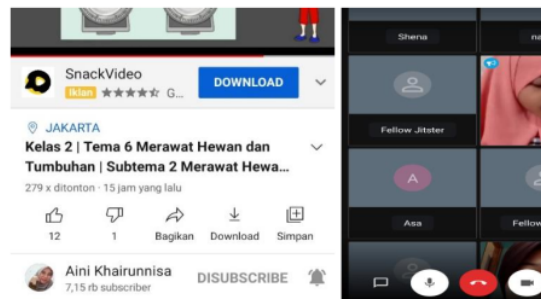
SnackVideo
Iklan ★★★★☆ G...
DOWNLOAD

JAKARTA
Kelas 2 | Tema 6 Merawat Hewan dan Tumbuhan | Subtema 2 Merawat Hewa...
279 x ditonton · 15 jam yang lalu

12
1
Bagikan
Download
Simpan

Aini Khairunnisa
7,15 rb subscriber
DISUBSCRIBE

Shena
na
Fellow Jitster
A
Asa
Fellow